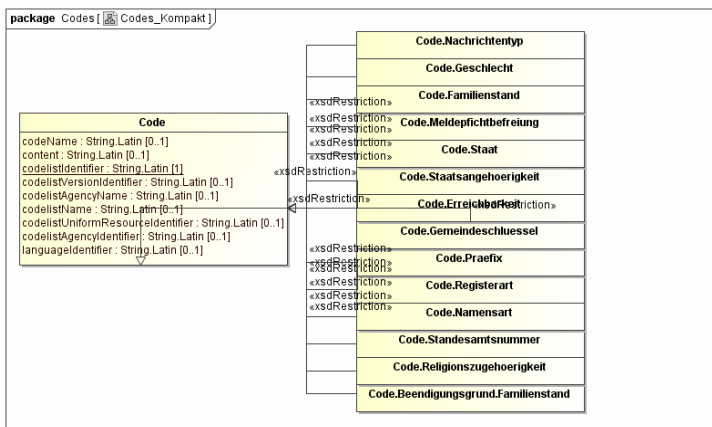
package Codes [ Codes_Kompakt ]

Code
codeName : String.Latin [0..1]
content : String.Latin [0..1]
codelistIdentifier : String.Latin [1]
codelistVersionIdentifier : String.Latin [0..1]
codelistAgencyName : String.Latin [0..1]
codelistName : String.Latin [0..1]
codelistUniformResourceIdentifier : String.Latin [0..1]
codelistAgencyIdentifier : String.Latin [0..1]
languageIdentifier : String.Latin [0..1]

Code.Nachrichtentyp
Code.Geschlecht
Code.Familienstand
Code.Meldepfichtbefreiung
Code.Staat
Code.Staatsangehoerigkeit
Code.Erreichbarkeit
Code.Gemeindeschluessel
Code.Praefix
Code.Registerart
Code.Namensart
Code.Standesamtsnummer
Code.Religionszugehoerigkeit
Code.Beendigungsgrund.Familienstand

«xsdRestriction»
«xsdRestriction»
«xsdRestriction»
«xsdRestriction»
«xsdRestriction»
«xsdRestriction»
«xsdRestriction»
«xsdRestriction»
«xsdRestriction»
«xsdRestriction»
«xsdRestriction»
«xsdRestriction»
«xsdRestriction»
«xsdRestriction»
«xsdRestriction»